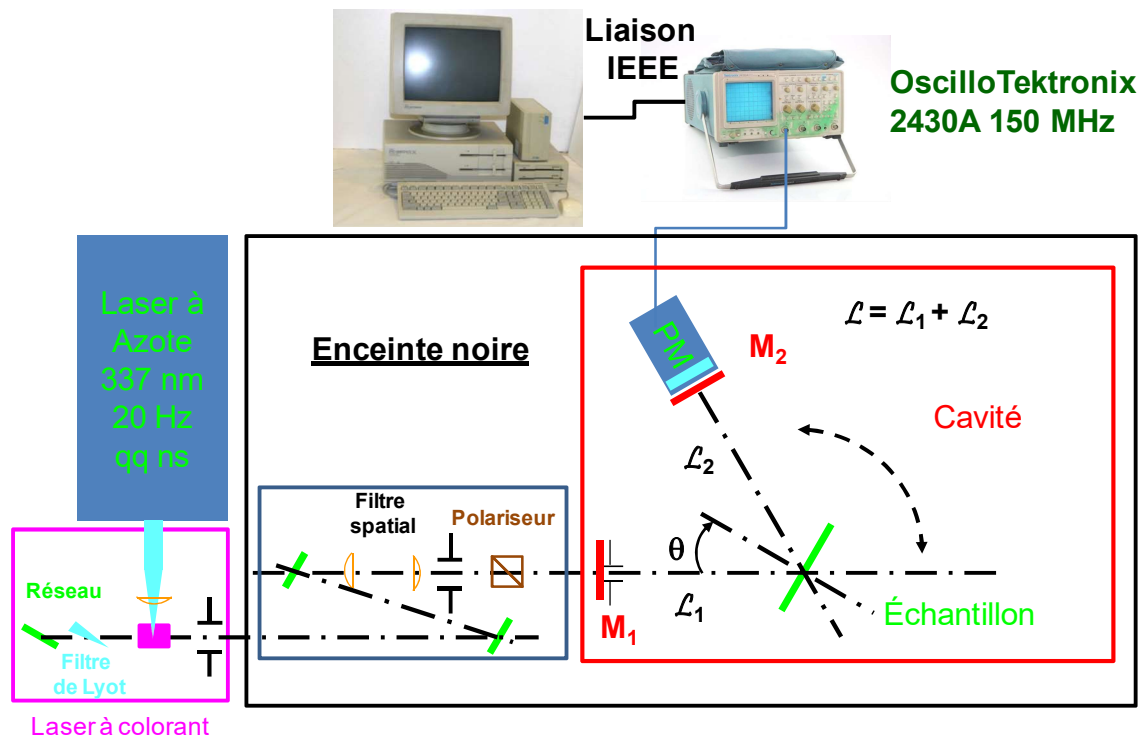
Liaison IEEE

OscilloTektronix 2430A 150 MHz

Laser à Azote 337 nm 20 Hz qq ns

Enceinte noire

PM

$M_2$

$\mathcal{L} = \mathcal{L}_1 + \mathcal{L}_2$

Cavité

$\mathcal{L}_2$

Filtre spatial

Polariseur

θ

Réseau

Filtre de Lyot

$M_1$

$\mathcal{L}_1$

Échantillon

Laser à colorant